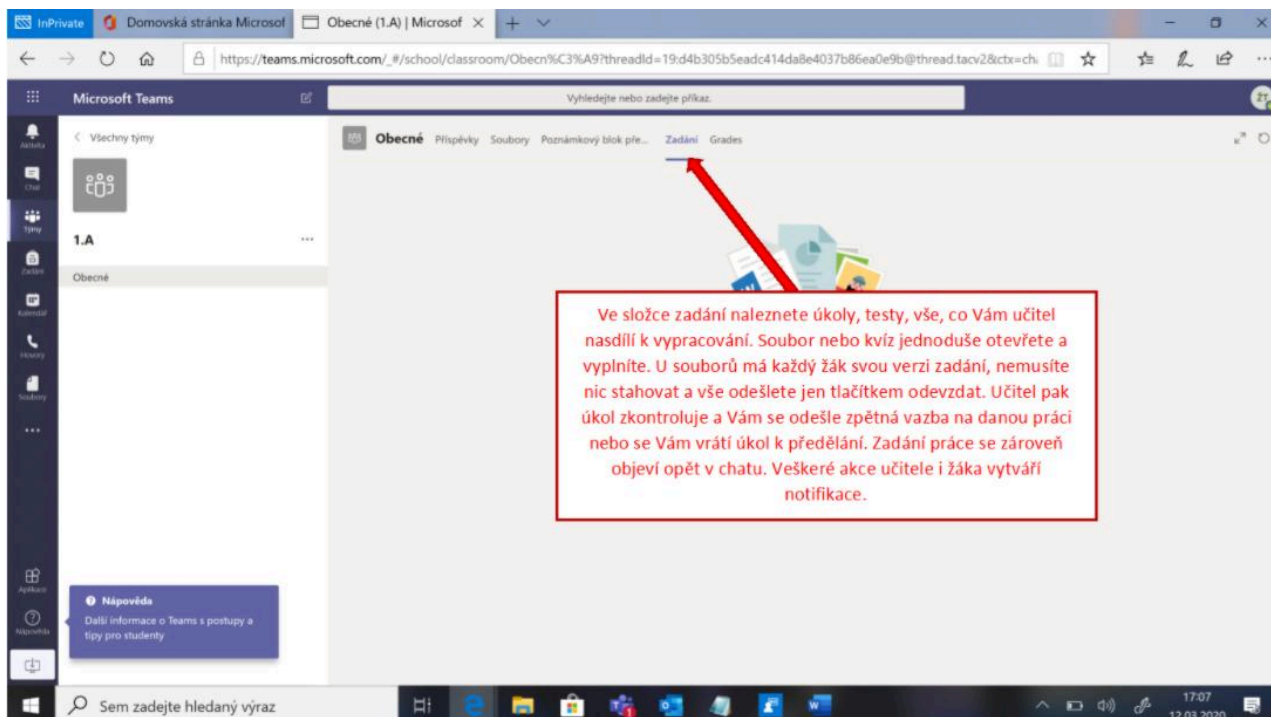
InPrivate Domovská stránka Microsof Obecné (1.A) | Microsof

https://teams.microsoft.com/_#/school/classroom/Obecn%C3%A9?threadId=19:d4b305b5eadc414da8e4037b86ea0e9b@thread.tacv2&ctx=ch

Microsoft Teams

Vyhledejte nebo zadejte příkaz.

Aktivita
Chat
Týmy
Zadání
Kalendář
Hovory
Soubory
...

< Všechny týmy

1.A ...

Obecné

Obecné Příspěvky Soubory Poznámkový blok pře... Zadání Grades

Ve složce zadání naleznete úkoly, testy, vše, co Vám učitel nasdílí k vypracování. Soubor nebo kvíz jednoduše otevřete a vyplníte. U souborů má každý žák svou verzi zadání, nemusíte nic stahovat a vše odešlete jen tlačítkem odevzdat. Učitel pak úkol zkontroluje a Vám se odešle zpětná vazba na danou práci nebo se Vám vrátí úkol k předělání. Zadání práce se zároveň objeví opět v chatu. Veškeré akce učitele i žáka vytváří notifikace.

Aplikace
Nápověda

Nápověda
Další informace o Teams s postupy a tipy pro studenty

Sem zadejte hledaný výraz

17:07
12.03.2020